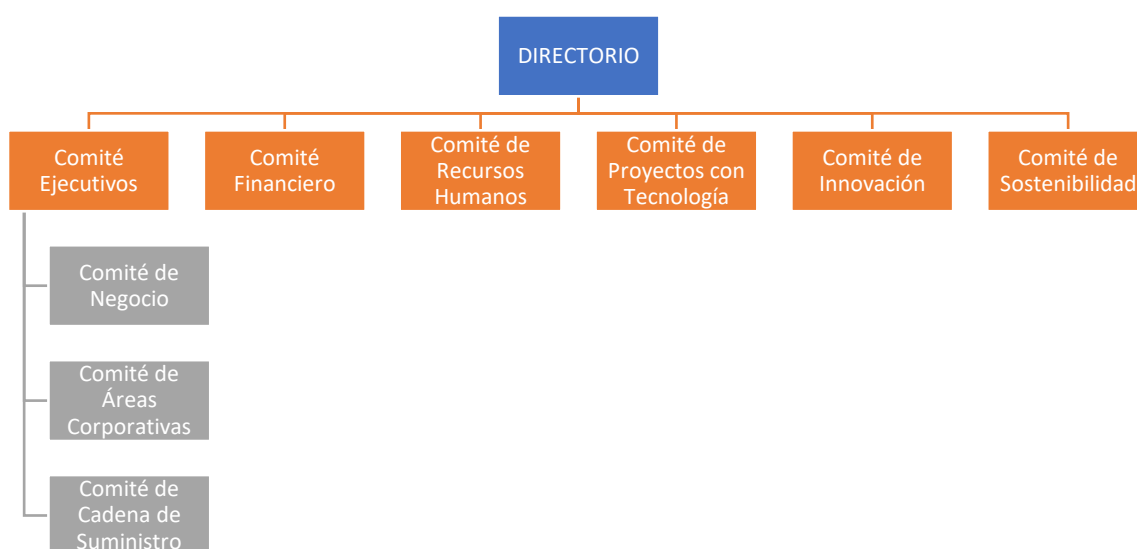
DIRECTORIO

Comité Ejecutivos

Comité Financiero

Comité de Recursos Humanos

Comité de Proyectos con Tecnología

Comité de Innovación

Comité de Sostenibilidad

Comité de Negocio

Comité de Áreas Corporativas

Comité de Cadena de Suministro